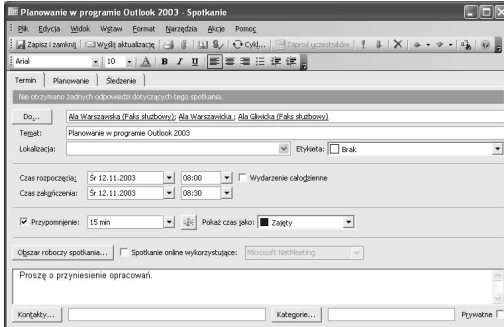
Planowanie w programie Outlook 2003 - Spotkanie

Plik Edycja Widok Wstaw Format Narzędzia Akcje Pomoc

Zapisz i zamknij | Wyślij aktualizację | Cykl... | Zaproś uczestników

Arial 10 A B I U

Termin | Planowanie | Śledzenie

Nie otrzymano żadnych odpowiedzi dotyczących tego spotkania.

Do... Ala Warszawska (Faks służbowy); Ala Warszawska ; Ala Gliwicka (Faks służbowy)

Temat: Planowanie w programie Outlook 2003

Lokalizacja: Etykieta: Brak

Czas rozpoczęcia: Śr 12.11.2003 08:00 Wydarzenie całodzienne

Czas zakończenia: Śr 12.11.2003 08:30

Przypomnienie: 15 min Pokaż czas jako: Zajęty

Obszar roboczy spotkania... Spotkanie online wykorzystujące: Microsoft NetMeeting

Proszę o przyniesienie opracowań.

Kontakty... Kategorie... Prywatne